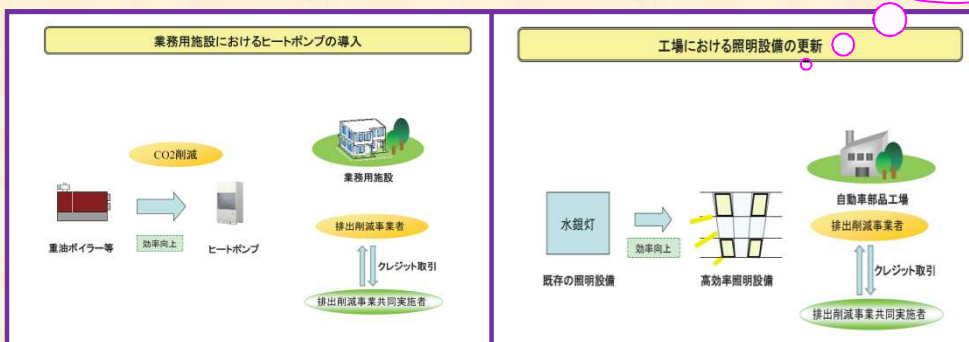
業務用施設におけるヒートポンプの導入

CO2削減

重油ボイラー等

効率向上

ヒートポンプ

業務用施設

排出削減事業者

クレジット取引

排出削減事業共同実施者

工場における照明設備の更新

水銀灯

既存の照明設備

効率向上

高効率照明設備

自動車部品工場

排出削減事業者

クレジット取引

排出削減事業共同実施者